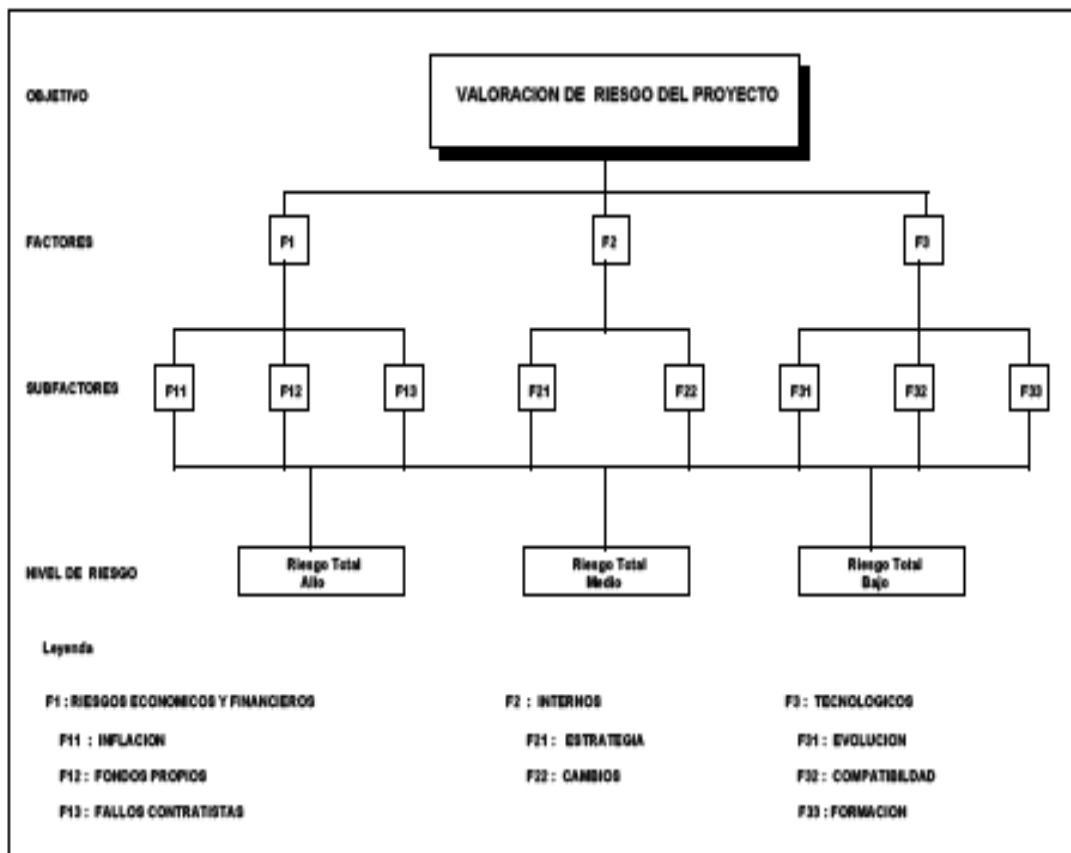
OBJETIVO

VALORACION DE RIESGO DEL PROYECTO

FACTORES

F1

F2

F3

SUBFACTORES

F11

F12

F13

F21

F22

F31

F32

F33

NIVEL DE RIESGO

Riesgo Total Alto

Riesgo Total Medio

Riesgo Total Bajo

Leyenda

F1 : RIESGOS ECONOMICOS Y FINANCIEROS

F11 : INFLACION

F12 : FONDOS PROPIOS

F13 : FALLOS CONTRATISTAS

F2 : INTERNOS

F21 : ESTRATEGIA

F22 : CAMBIOS

F3 : TECNOLOGICOS

F31 : EVOLUCION

F32 : COMPATIBILDAD

F33 : FORMACION